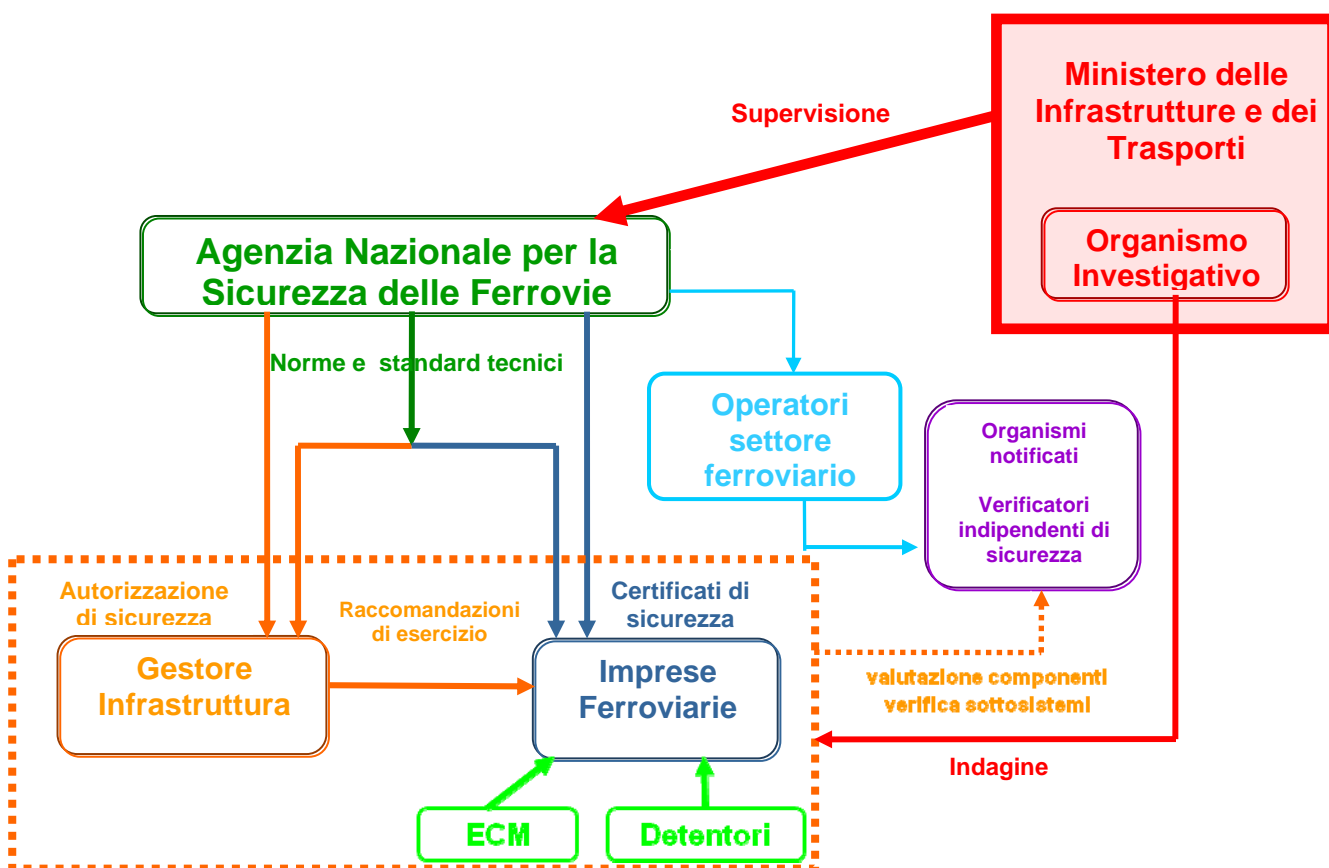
Ministero delle Infrastrutture e dei Trasporti

Organismo Investigativo

Supervisione

Agenzia Nazionale per la Sicurezza delle Ferrovie

Norme e standard tecnici

Operatori settore ferroviario

Organismi notificati

Verificatori indipendenti di sicurezza

Autorizzazione di sicurezza

Raccomandazioni di esercizio

Certificati di sicurezza

Gestore Infrastruttura

Imprese Ferroviarie

valutazione componenti
verifica sottosistemi

Indagine

ECM

Detentori